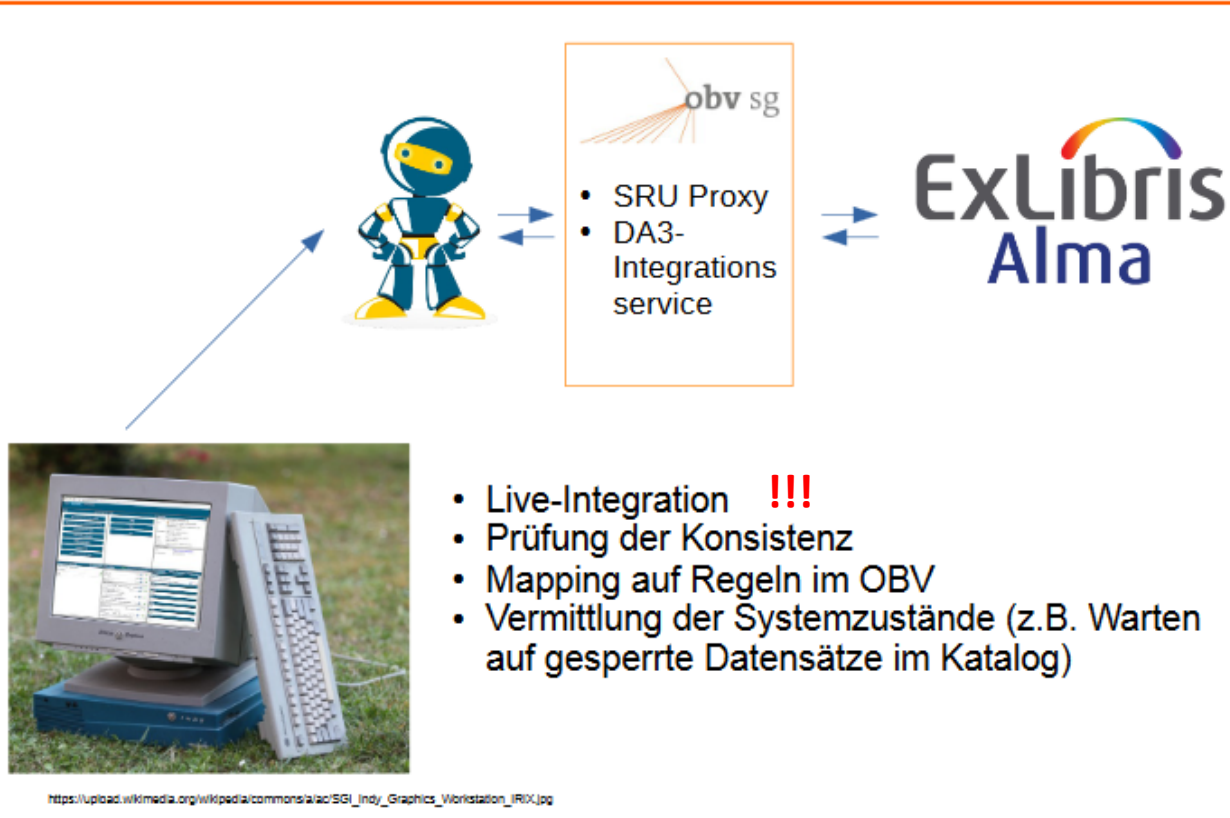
obv sg

- SRU Proxy
- DA3-Integrations service

ExLibris Alma

- Live-Integration !!!
- Prüfung der Konsistenz
- Mapping auf Regeln im OBV
- Vermittlung der Systemzustände (z.B. Warten auf gesperrte Datensätze im Katalog)

https://upload.wikimedia.org/wikipedia/commons/a/ac/SGI_Indy_Graphics_Workstation_IRIX.jpg